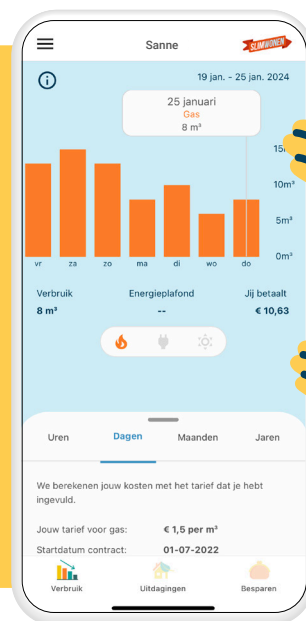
Sanne

SLIMWONEN

19 jan. - 25 jan. 2024

25 januari
Gas
8 m³

15m³
10m³
5m³
0m³

vr za zo ma di wo do

Verbruik
8 m³

Energieplafond
--

Jij betaalt
€ 10,63

Uren Dagen Maanden Jaren

We berekenen jouw kosten met het tarief dat je hebt ingevuld.

Jouw tarief voor gas: € 1,5 per m³
Startdatum contract: 01-07-2022

Verbruik Uitdagingen Besparen